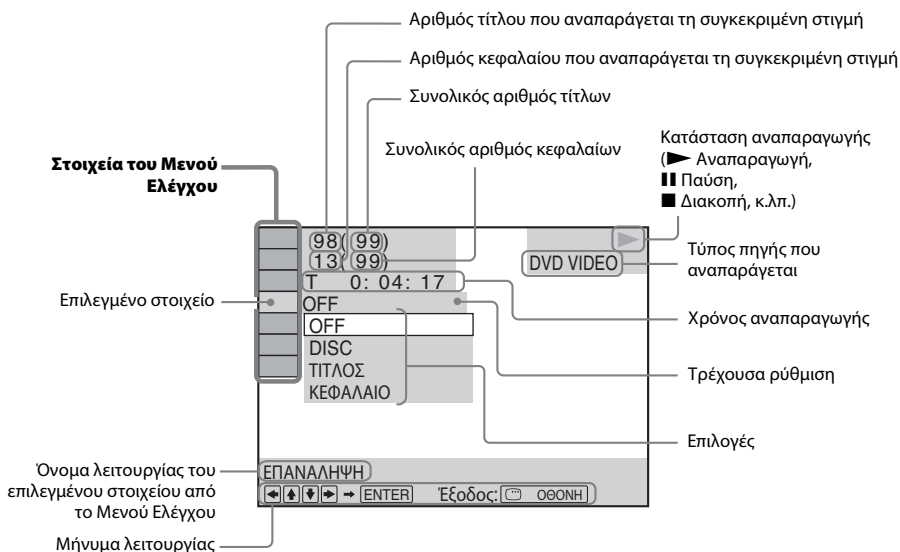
Αριθμός τίτλου που αναπαράγεται τη συγκεκριμένη στιγμή

Αριθμός κεφαλαίου που αναπαράγεται τη συγκεκριμένη στιγμή

Συνολικός αριθμός τίτλων

Συνολικός αριθμός κεφαλαίων

Κατάσταση αναπαραγωγής (► Αναπαραγωγή, ❚❚ Παύση, ■ Διακοπή, κ.λπ.)

Στοιχεία του Μενού Ελέγχου

98(99)
13(99)

DVD VIDEO

Τύπος πηγής που αναπαράγεται

T 0: 04: 17

Επιλεγμένο στοιχείο

OFF

Χρόνος αναπαραγωγής

OFF
DISC
ΤΙΤΛΟΣ
ΚΕΦΑΛΑΙΟ

Τρέχουσα ρύθμιση

Επιλογές

Όνομα λειτουργίας του επιλεγμένου στοιχείου από το Μενού Ελέγχου

ΕΠΑΝΑΛΗΨΗ

◄ ▲ ▼ ► → ENTER Έξοδος: OΘONH

Μήνυμα λειτουργίας